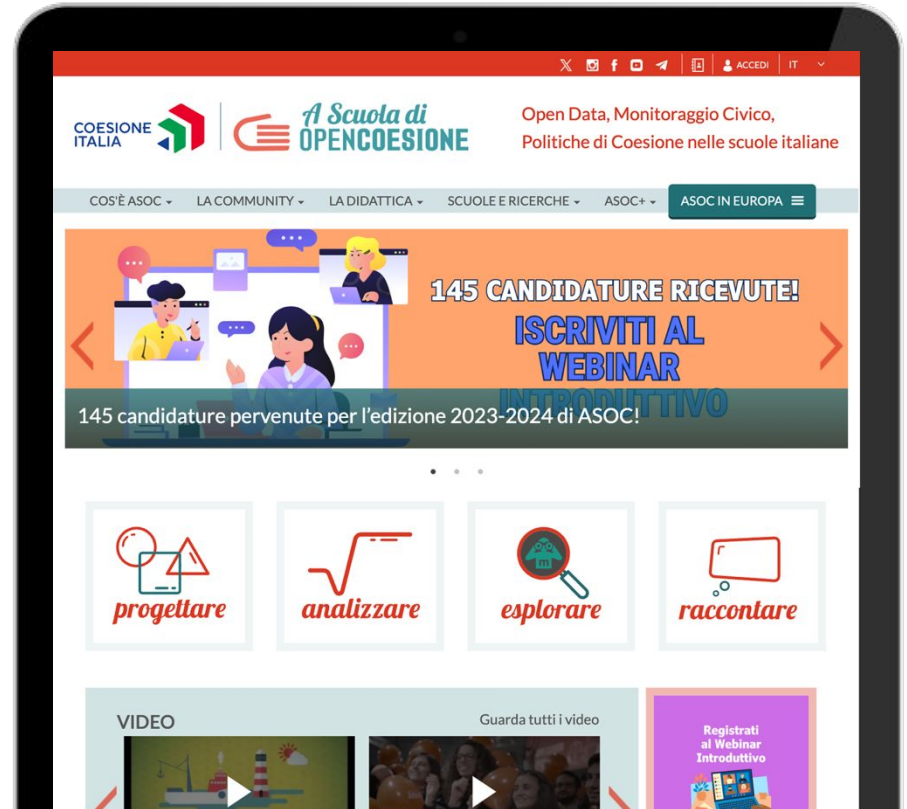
ACCEDI IT

COESIONE ITALIA

A Scuola di OPENCOESIONE

Open Data, Monitoraggio Civico, Politiche di Coesione nelle scuole italiane

COS'È ASOC LA COMMUNITY LA DIDATTICA SCUOLE E RICERCHE ASOC+ ASOC IN EUROPA

145 CANDIDATURE RICEVUTE!

ISCRIVITI AL WEBINAR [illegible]

145 candidature pervenute per l'edizione 2023-2024 di ASOC!

progettare

analizzare

esplorare

raccontare

VIDEO

Guarda tutti i video

Registrati al Webinar Introduttivo